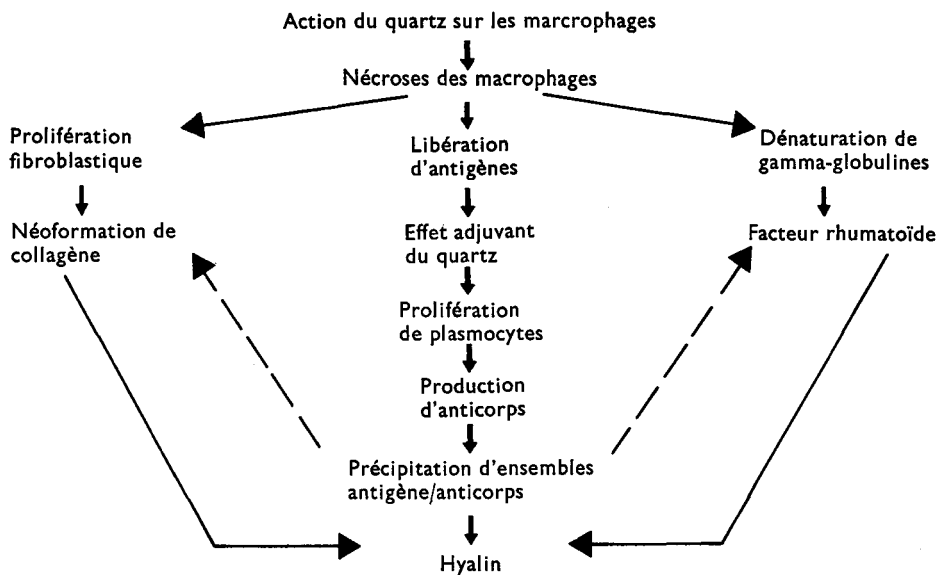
Action du quartz sur les marcrophages

Nécroses des macrophages

Prolifération fibroblastique

Libération d'antigènes

Dénaturation de gamma-globulines

Néoformation de collagène

Effet adjuvant du quartz

Facteur rhumatoïde

Prolifération de plasmocytes

Production d'anticorps

Précipitation d'ensembles antigène/anticorps

Hyalin